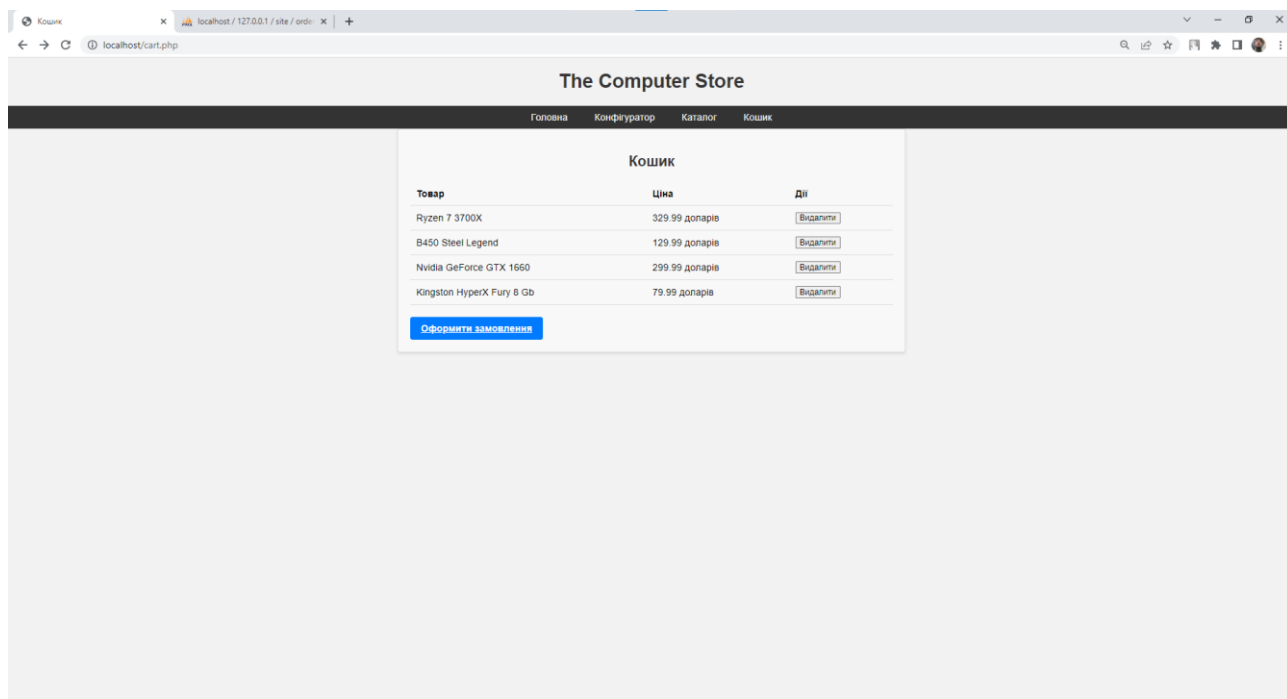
Кошик
localhost / 127.0.0.1 / site / orde
localhost/cart.php

The Computer Store

Головна Конфігуратор Каталог Кошик

Кошик

| Товар | Ціна | Дії |
|---|---|---|
| Ryzen 7 3700X | 329.99 доларів | Видалити |
| B450 Steel Legend | 129.99 доларів | Видалити |
| Nvidia GeForce GTX 1660 | 299.99 доларів | Видалити |
| Kingston HyperX Fury 8 Gb | 79.99 доларів | Видалити |

Оформити замовлення